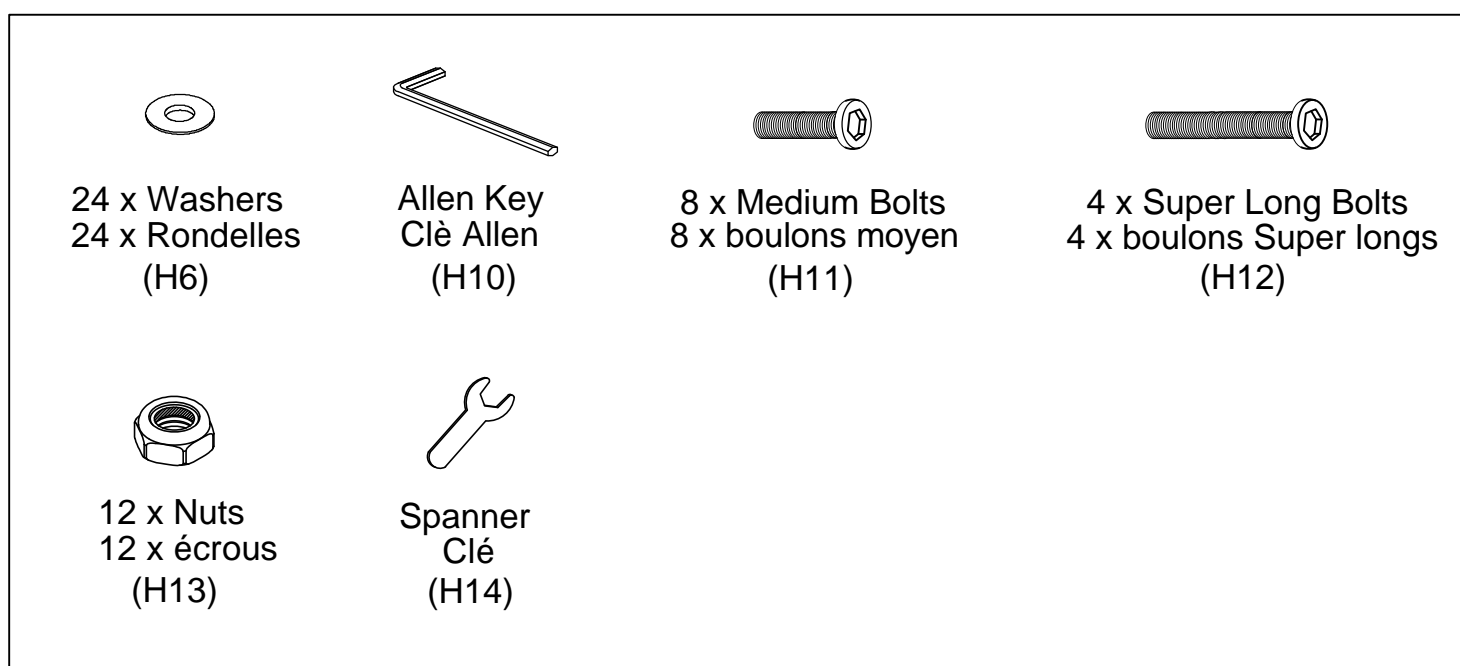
24 x Washers
24 x Rondelles
(H6)

Allen Key
Clè Allen
(H10)

8 x Medium Bolts
8 x boulons moyen
(H11)

4 x Super Long Bolts
4 x boulons Super longs
(H12)

12 x Nuts
12 x écrous
(H13)

Spanner
Clé
(H14)